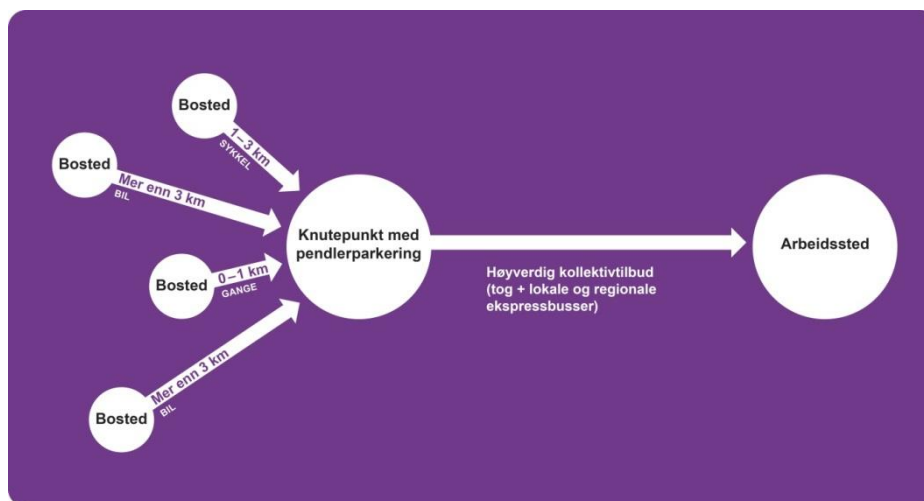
Bosted
1–3 km
SYKKEL

Bosted
Mer enn 3 km
BIL

Bosted
0–1 km
GANGE

Bosted
Mer enn 3 km
BIL

Knutepunkt med pendlerparkering

Høyverdig kollektivtilbud (tog + lokale og regionale ekspressbusser)

Arbeidssted